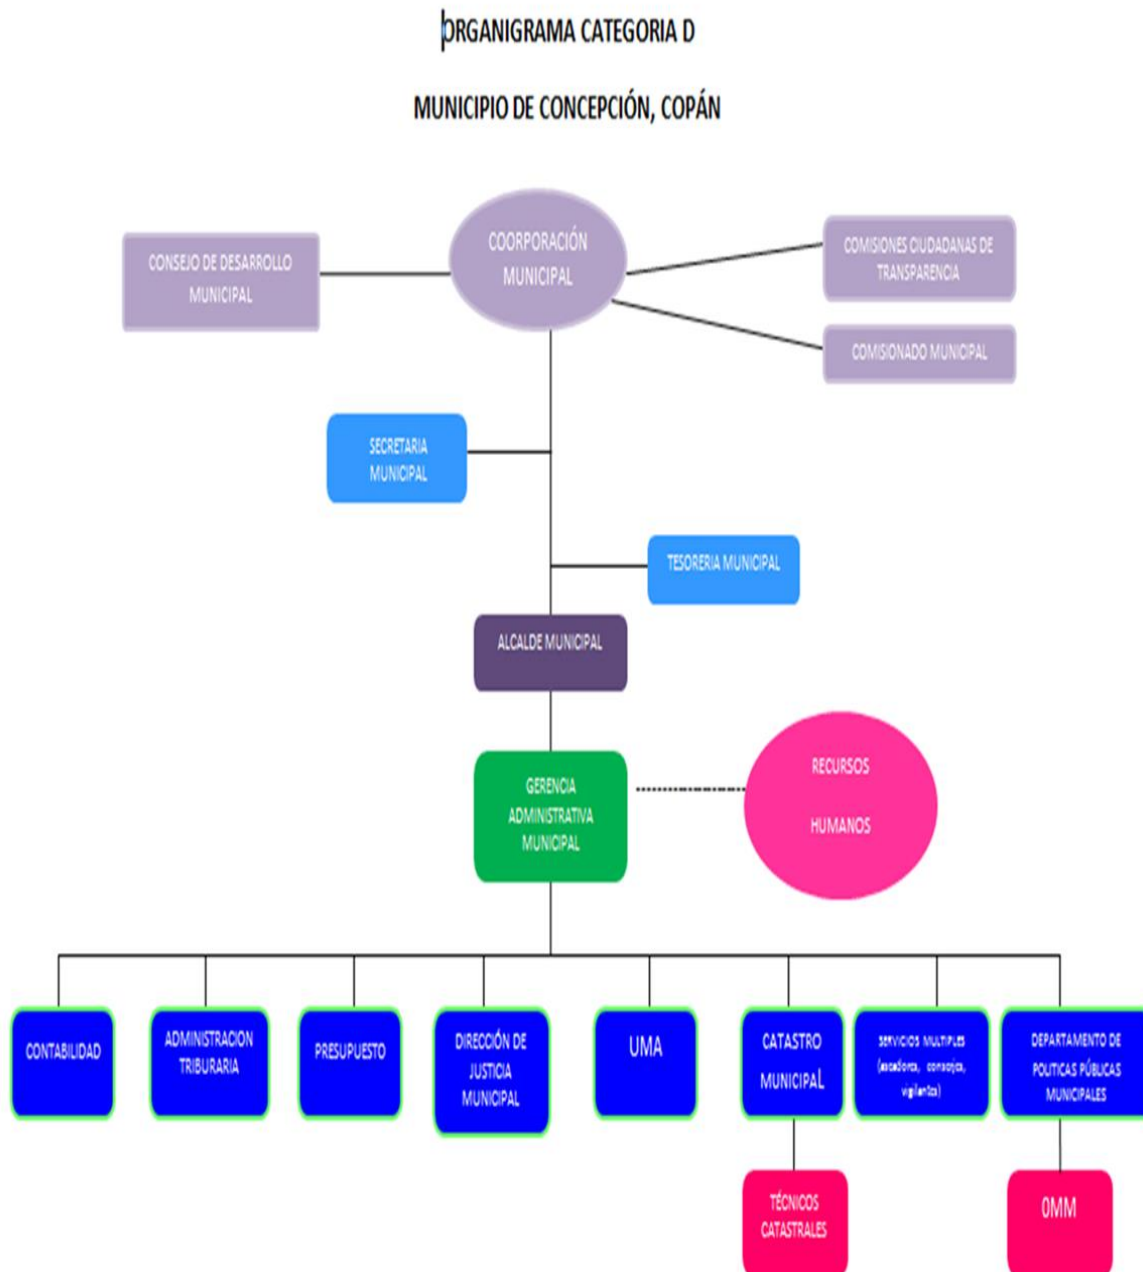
ORGANIGRAMA CATEGORIA D

MUNICIPIO DE CONCEPCIÓN, COPÁN

CONSEJO DE DESARROLLO MUNICIPAL

COORPORACIÓN MUNICIPAL

COMISIONES CIUDADANAS DE TRANSPARENCIA

COMISIONADO MUNICIPAL

SECRETARIA MUNICIPAL

TESORERIA MUNICIPAL

ALCALDE MUNICIPAL

GERENCIA ADMINISTRATIVA MUNICIPAL

RECURSOS HUMANOS

CONTABILIDAD

ADMINISTRACION TRIBURARIA

PRESUPUESTO

DIRECCIÓN DE JUSTICIA MUNICIPAL

UMA

CATASTRO MUNICIPAL

SERVICIOS MULTIPLES (aseadora, conserje, vigilante)

DEPARTAMENTO DE POLITICAS PÚBLICAS MUNICIPALES

TÉCNICOS CATASTRALES

OMM